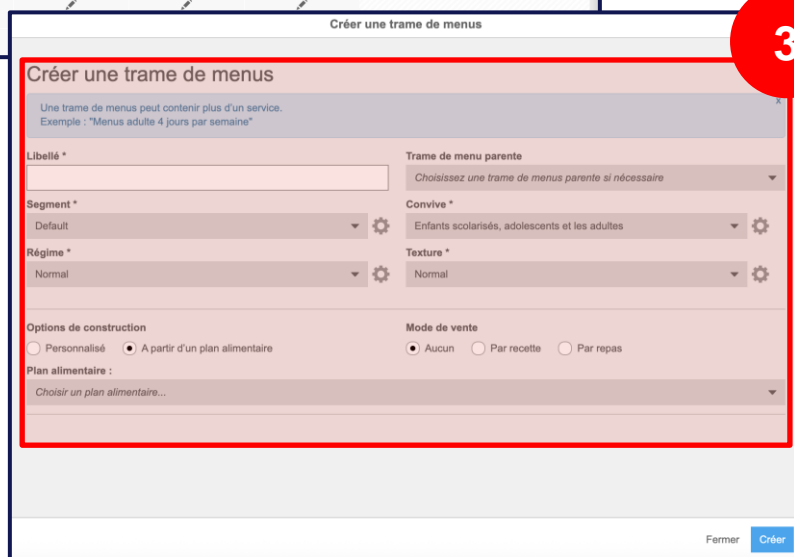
Créer une trame de menus

3

Créer une trame de menus

Une trame de menus peut contenir plus d'un service.
Exemple : "Menus adulte 4 jours par semaine"

x

Libellé *

Trame de menu parente

Choisissez une trame de menus parente si nécessaire

Segment *

Default

Convive *

Enfants scolarisés, adolescents et les adultes

Régime *

Normal

Texture *

Normal

Options de construction

Personnalisé

A partir d'un plan alimentaire

Mode de vente

Aucun

Par recette

Par repas

Plan alimentaire :

Choisir un plan alimentaire...

Fermer

Créer